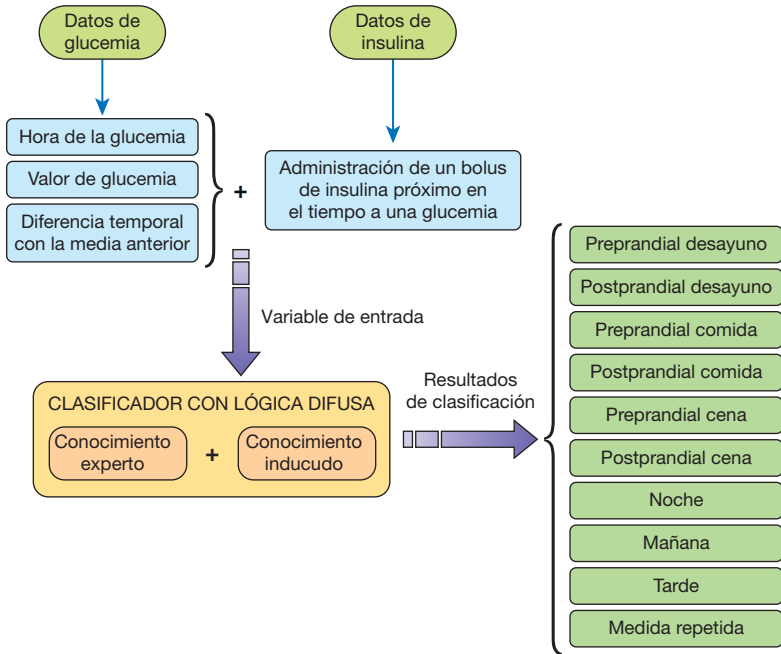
Datos de glucemia

Datos de insulina

Hora de la glucemia

Valor de glucemia

Diferencia temporal con la media anterior

+

Administración de un bolus de insulina próximo en el tiempo a una glucemia

Variable de entrada

CLASIFICADOR CON LÓGICA DIFUSA

Conocimiento experto

+

Conocimiento inducudo

Resultados de clasificación

Preprandial desayuno

Postprandial desayuno

Preprandial comida

Postprandial comida

Preprandial cena

Postprandial cena

Noche

Mañana

Tarde

Medida repetida